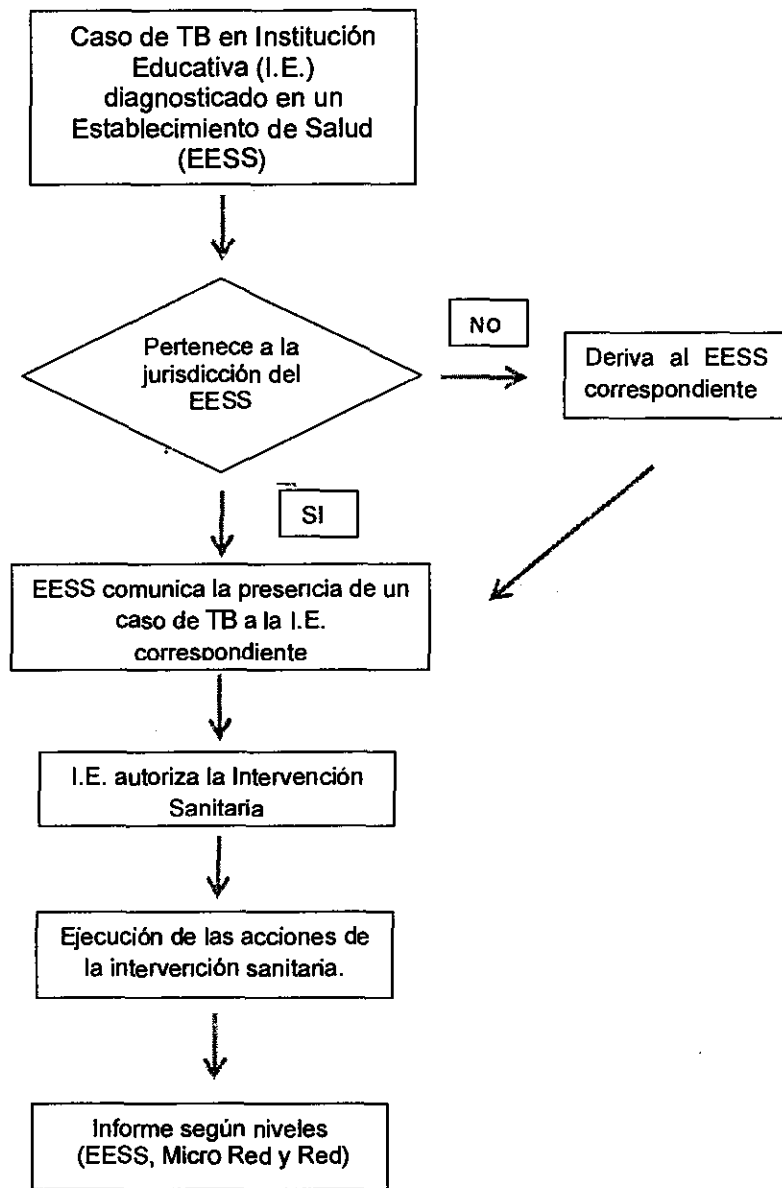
Caso de TB en Institución Educativa (I.E.) diagnosticado en un Establecimiento de Salud (EESS)

Pertenece a la jurisdicción del EESS

NO

Deriva al EESS correspondiente

SI

EESS comunica la presencia de un caso de TB a la I.E. correspondiente

I.E. autoriza la Intervención Sanitaria

Ejecución de las acciones de la intervención sanitaria.

Informe según niveles (EESS, Micro Red y Red)